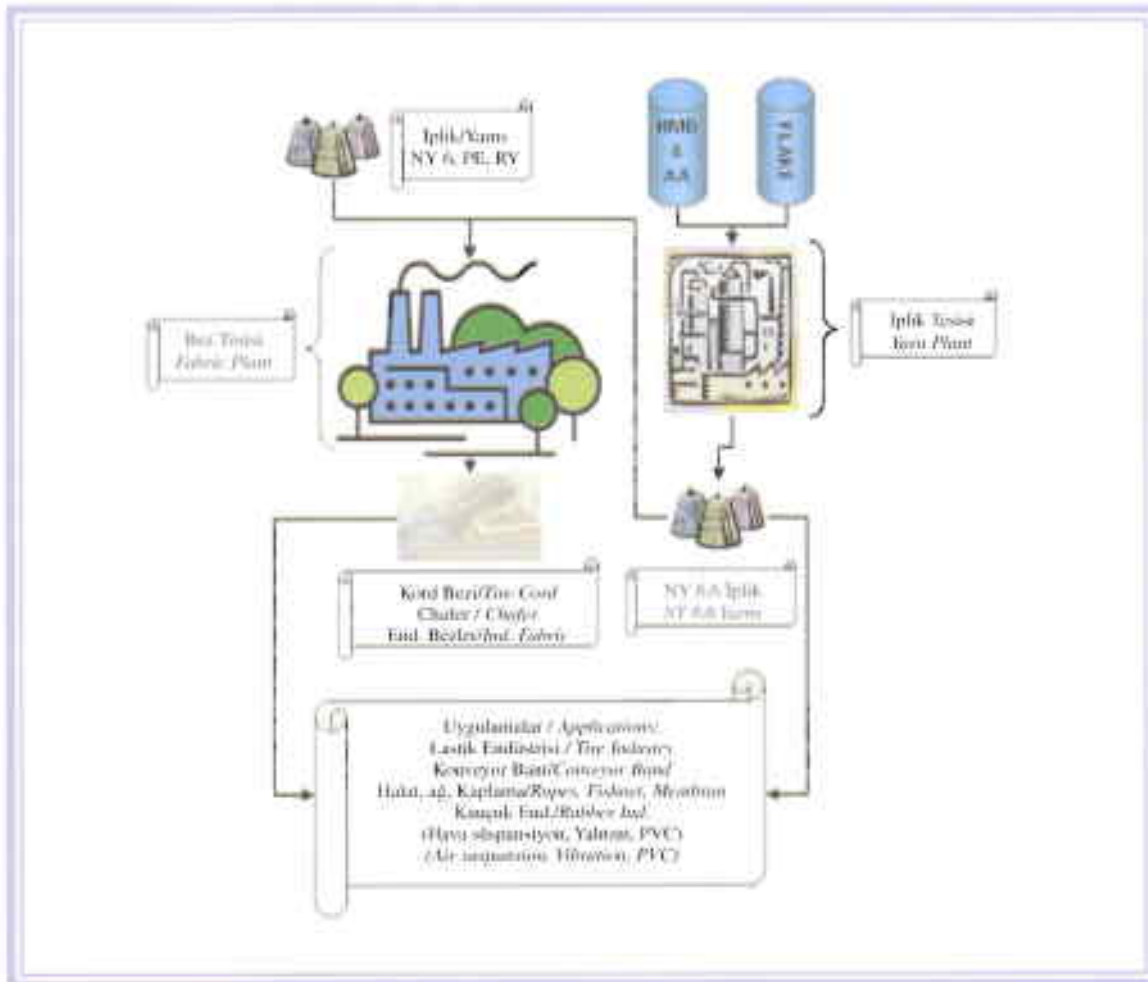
Iplik/Yarn
NY 6, PE, RY

HMD
&
AA

FLAKE

Bez Tesisi
Fabric Plant

Iplik Tesisi
Yarn Plant

Kord Bezi/Tire Cord
Chafer / Chafer
End. Bezler/Ind. Fabric

NY 6.6 İplik
NY 6.6 Yarn

Uygulamalar / Applications:
Lastik Endüstrisi / Tire Industry
Konveyör Bant/Conveyor Band
Halat, ağ, Kaplama/Ropes, Fishnet, Membran
Kauçuk End./Rubber Ind.
(Hava süspansiyon, Yalıtım, PVC)
(Air suspension, Vibration, PVC)